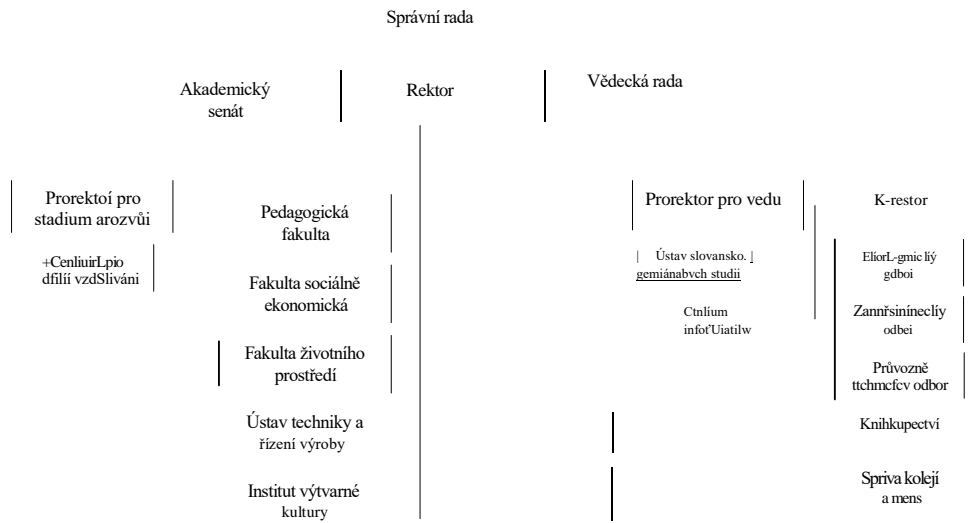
Správní rada

Akademický senát

Rektor

Vědecká rada

Prorektoí pro stadium arozvůi

+CenliuirLpio dfilíí vzdSliváni

Pedagogická fakulta

Fakulta sociálně ekonomická

Fakulta životního prostředí

Ústav techniky a řízení výroby

Institut výtvarné kultury

Prorektor pro vedu

K-restor

Ústav slovansko. gemiánabvch studii

Ctnlíum infoťUiatilw

EliorL-gmic lý gdboi

Zannřsiníneclíy odbei

Průvozně ttchmcfcv odbor

Knihkupectví

Spriva kolejí a mens